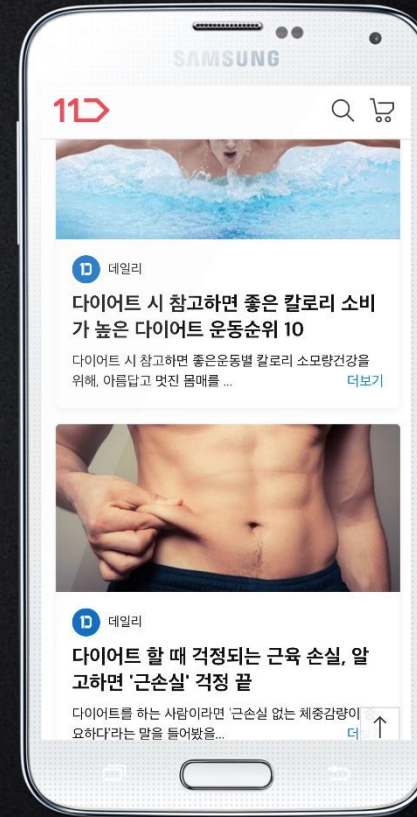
SAMSUNG

11

데일리

다이어트 시 참고하면 좋은 칼로리 소비가 높은 다이어트 운동순위 10

다이어트 시 참고하면 좋은운동별 칼로리 소모량건강을 위해, 아름답고 멋진 몸매를 ...

더보기

데일리

다이어트 할 때 걱정되는 근육 손실, 알고하면 '근손실' 걱정 끝

다이어트를 하는 사람이라면 '근손실 없는 체중감량이 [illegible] 요하다'라는 말을 들어봤을...

더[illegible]